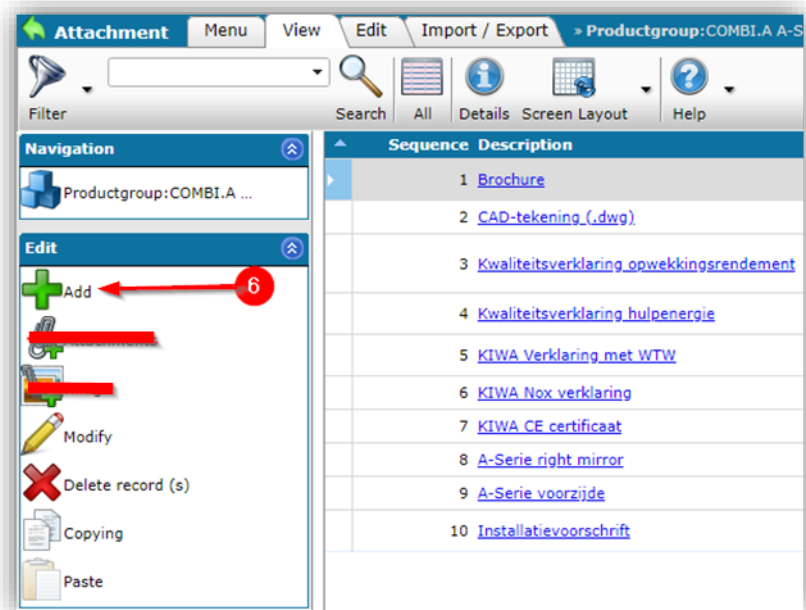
Attachment | Menu | View | Edit | Import / Export | » Productgroup:COMBI.A A-S

Filter | Search | All | Details | Screen Layout | Help

Navigation

Productgroup:COMBI.A ...

Edit

Add

6

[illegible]

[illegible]

Modify

Delete record (s)

Copying

Paste

| Sequence | Description |
|---|---|
| 1 | Brochure |
| 2 | CAD-tekening (.dwg) |
| 3 | Kwaliteitsverklaring opwekkingsrendement |
| 4 | Kwaliteitsverklaring hulpenergie |
| 5 | KIWA Verklaring met WTW |
| 6 | KIWA Nox verklaring |
| 7 | KIWA CE certificaat |
| 8 | A-Serie right mirror |
| 9 | A-Serie voorzijde |
| 10 | Installatievoorschrift |